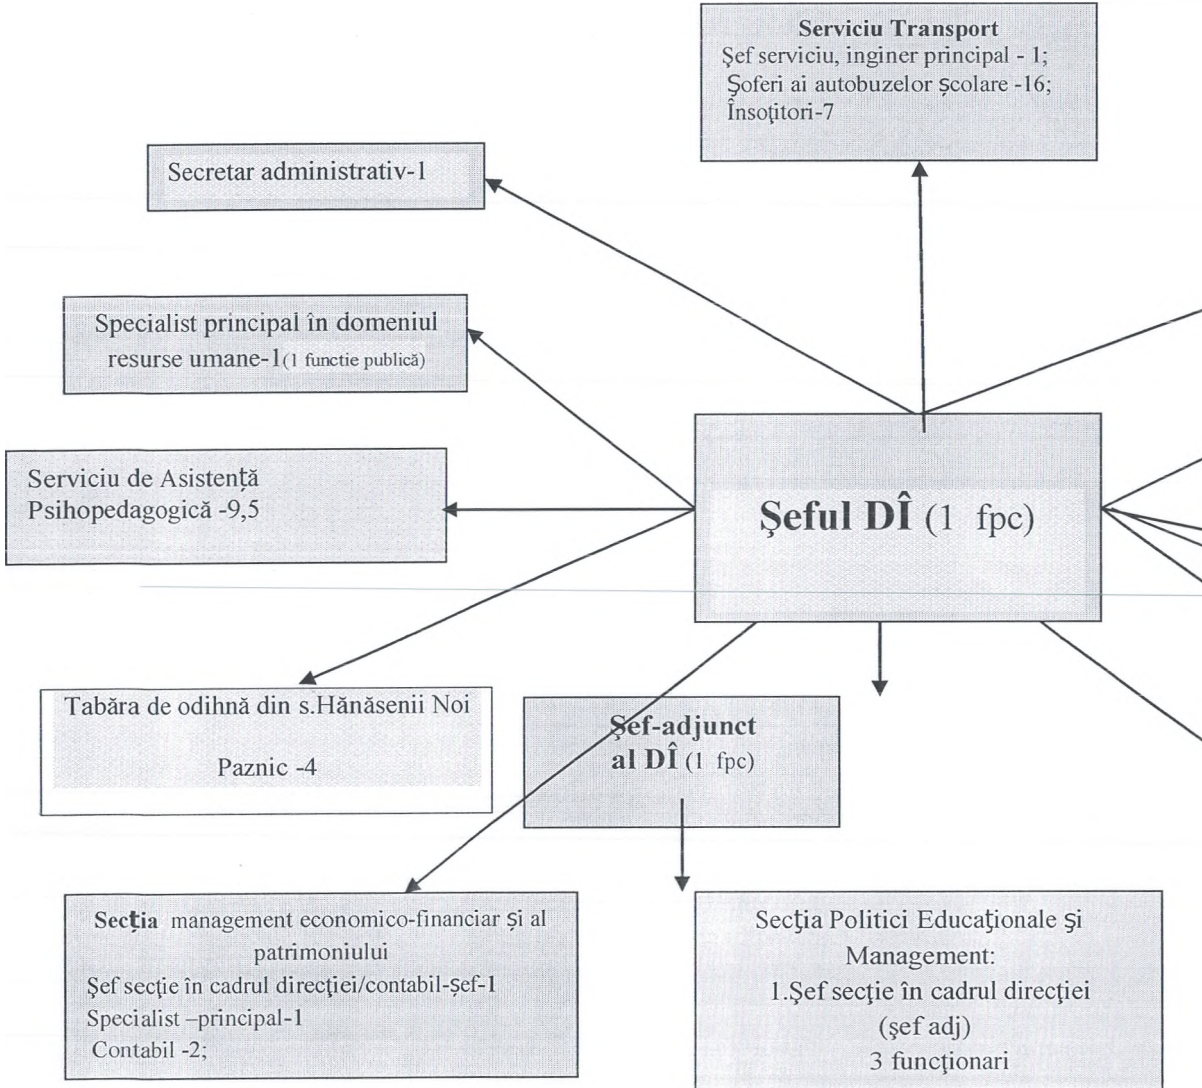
Serviciu Transport
Şef serviciu, inginer principal - 1;
Şoferi ai autobuzelor şcolare -16;
Însoţitori-7

Secretar administrativ-1

Specialist principal în domeniul resurse umane-1(1 functie publică)

Serviciu de Asistenţă Psihopedagogică -9,5

Şeful DÎ (1 fpc)

Tabăra de odihnă din s.Hănăsenii Noi

Paznic -4

Şef-adjunct al DÎ (1 fpc)

Secţia management economico-financiar şi al patrimoniului
Şef secţie în cadrul direcţiei/contabil-şef-1
Specialist –principal-1
Contabil -2;

Secţia Politici Educaţionale şi Management:
1.Şef secţie în cadrul direcţiei (şef adj)
3 funcţionari